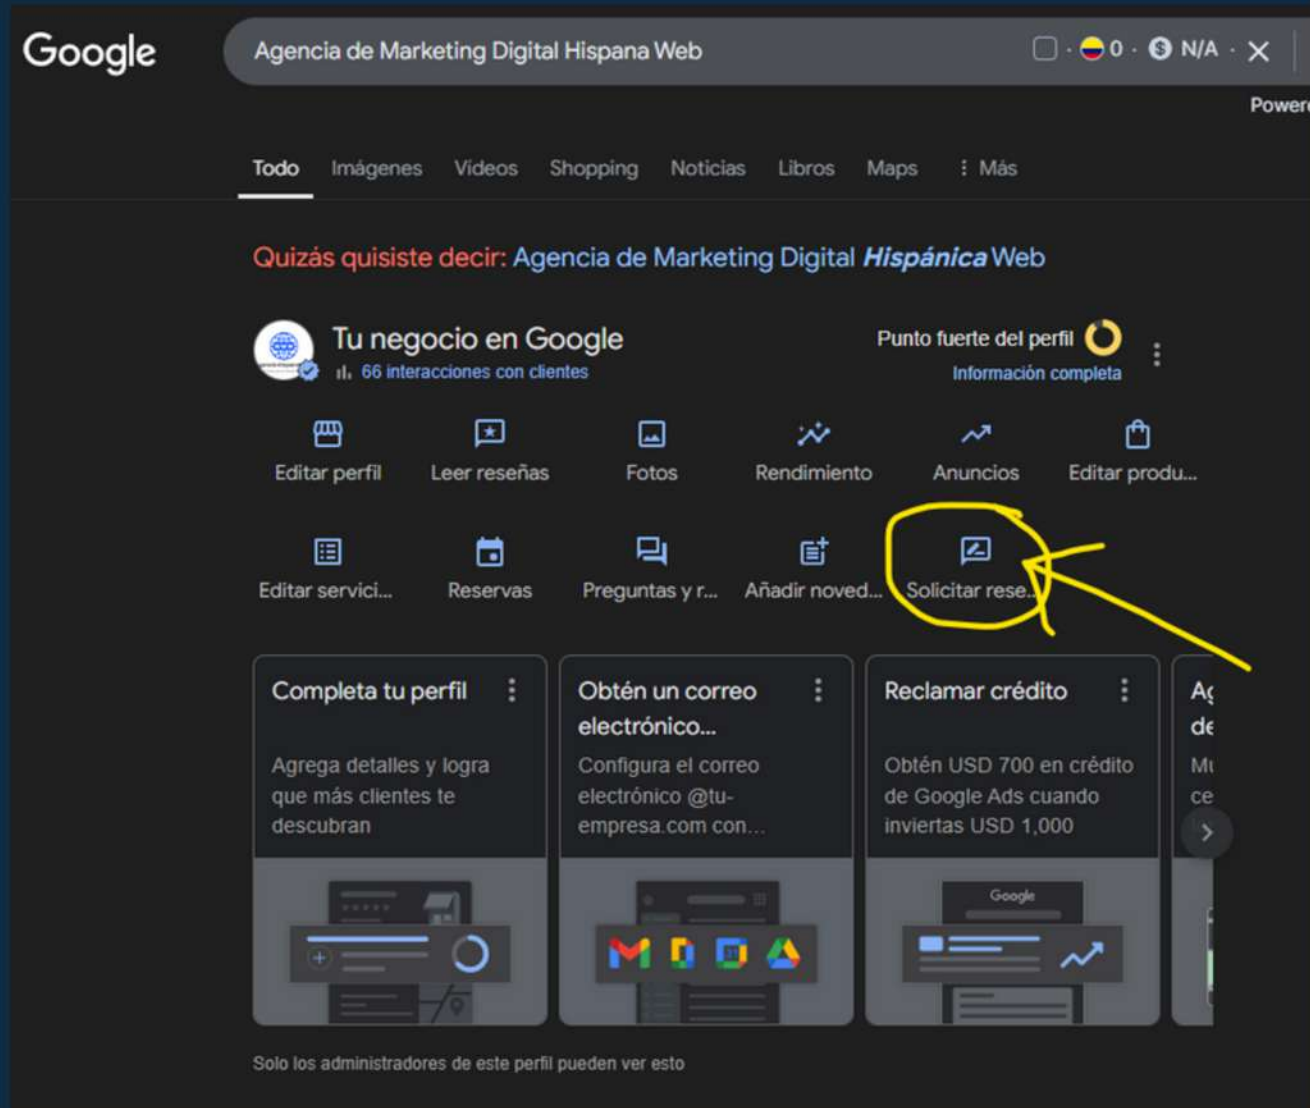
Google

Agencia de Marketing Digital Hispana Web

0 · N/A ·

Powere

Todo Imágenes Videos Shopping Noticias Libros Maps ⋮ Más

Quizás quisiste decir: Agencia de Marketing Digital ***Hispánica*** Web

Tu negocio en Google
66 interacciones con clientes

Punto fuerte del perfil
Información completa

Editar perfil Leer reseñas Fotos Rendimiento Anuncios Editar produ...

Editar servici... Reservas Preguntas y r... Añadir noved... Solicitar rese...

Completa tu perfil
Agrega detalles y logra que más clientes te descubran

Obtén un correo electrónico...
Configura el correo electrónico @tu-empresa.com con...

Reclamar crédito
Obtén USD 700 en crédito de Google Ads cuando inviertas USD 1,000

Ag
de
Mu
ce

Google

Solo los administradores de este perfil pueden ver esto